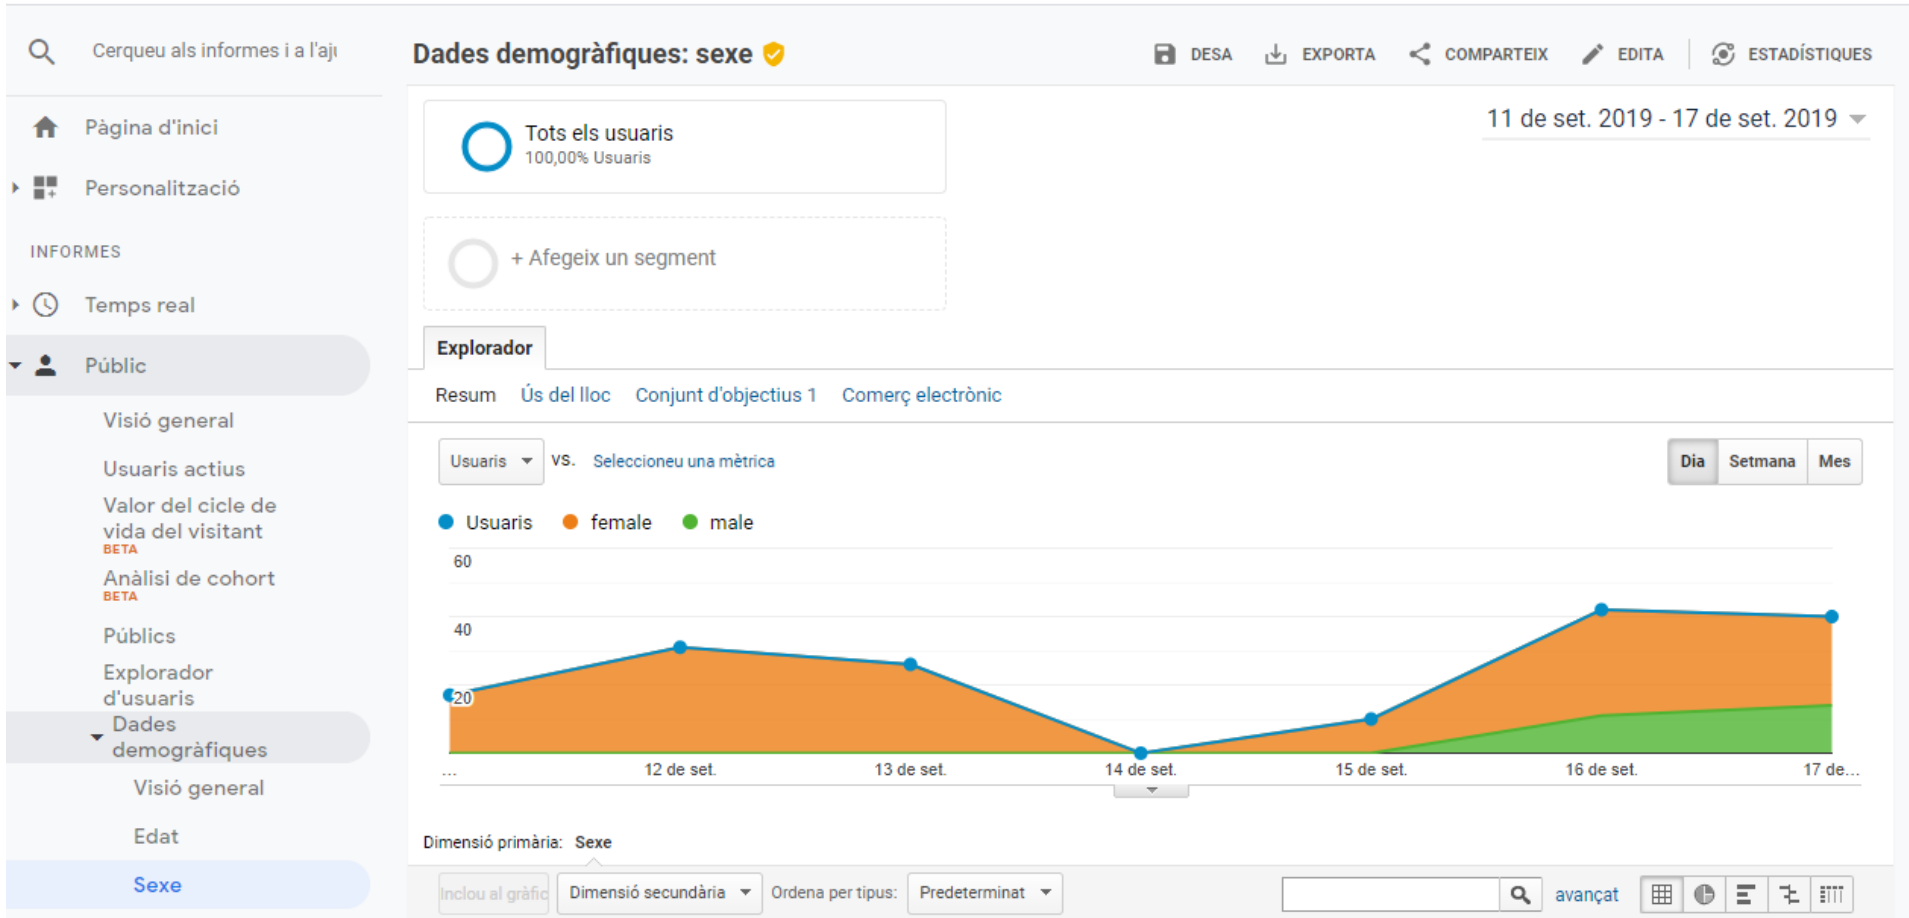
Cerqueu als informes i a l'aju

Pàgina d'inici

Personalització

INFORMES

Temps real

Públic

Visió general

Usuaris actius

Valor del cicle de vida del visitant
BETA

Anàlisi de cohort
BETA

Públics

Explorador d'usuaris

Dades demogràfiques

Visió general

Edat

Sexe

Dades demogràfiques: sexe

DESA EXPORTA COMPARTEIX EDITA ESTADÍSTIQUES

Tots els usuaris
100,00% Usuaris

+ Afegeix un segment

11 de set. 2019 - 17 de set. 2019

Explorador

Resum Ús del lloc Conjunt d'objectius 1 Comerç electrònic

Usuaris vs. Seleccioneu una mètrica

Dia Setmana Mes

Usuaris female male

60
40
20

... 12 de set. 13 de set. 14 de set. 15 de set. 16 de set. 17 de...

Dimensió primària: Sexe

Inclou al gràfic Dimensió secundària Ordena per tipus: Predeterminat avançat